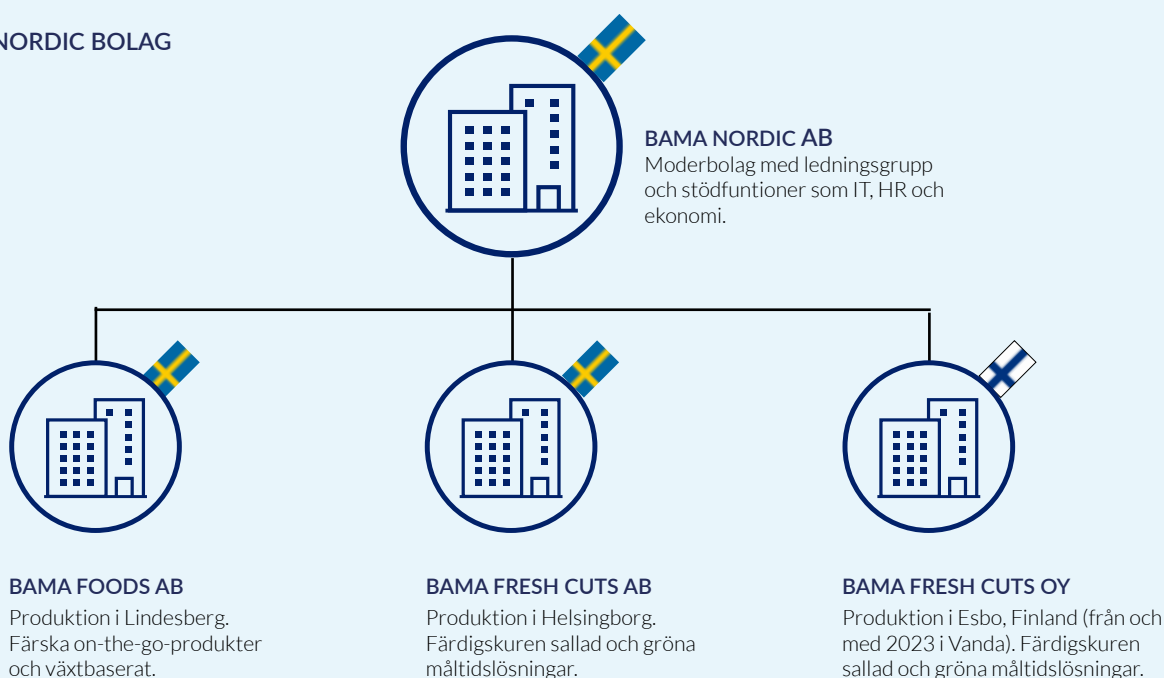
NORDIC BOLAG

BAMA NORDIC AB
Moderbolag med ledningsgrupp och stödfuntioner som IT, HR och ekonomi.

BAMA FOODS AB
Produktion i Lindesberg. Färska on-the-go-produkter och växtbaserat.

BAMA FRESH CUTS AB
Produktion i Helsingborg. Färdigskuren sallad och gröna måltidslösningar.

BAMA FRESH CUTS OY
Produktion i Esbo, Finland (från och med 2023 i Vanda). Färdigskuren sallad och gröna måltidslösningar.